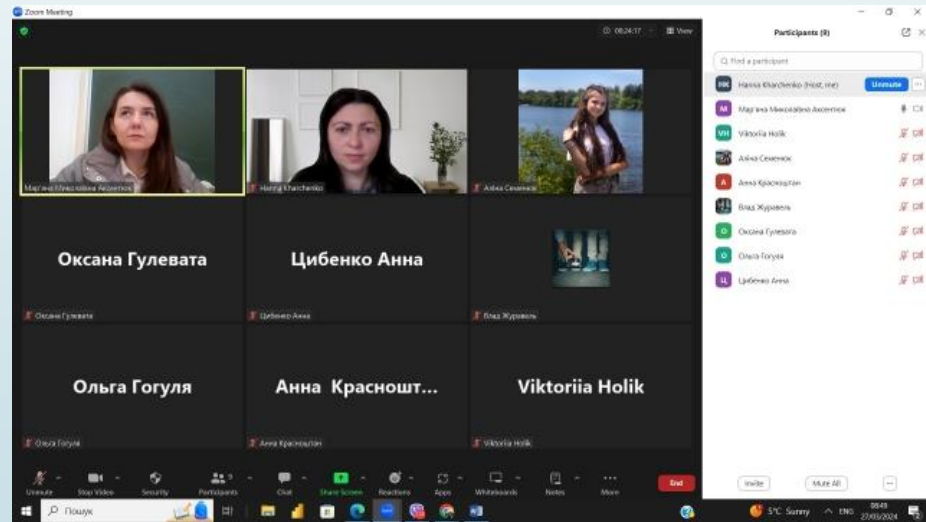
Zoom Meeting

00:24:17 View

Participants (9)

Find a participant

Hanna Kharchenko (Host, me) Unmute

Мар'яна Миколаївна Аксентюк

Viktoriia Holik

Аліна Семенюк

Анна Красношлик

Влад Журавель

Оксана Гулевата

Ольга Гогуля

Цибенко Анна

Мар'яна Миколаївна Аксентюк

Hanna Kharchenko

Аліна Семенюк

Оксана Гулевата

Цибенко Анна

Оксана Гулевата

Цибенко Анна

Влад Журавель

Ольга Гогуля

Анна Красношт...

Viktoriia Holik

Ольга Гогуля

Анна Красношлик

Viktoriia Holik

Unmute Stop Video Security Participants Chat Share Screen Reactions Apps Whiteboards Notes More End

Invite Mute All

Пошук

5°C Sunny ENG 08:49 27/03/2024